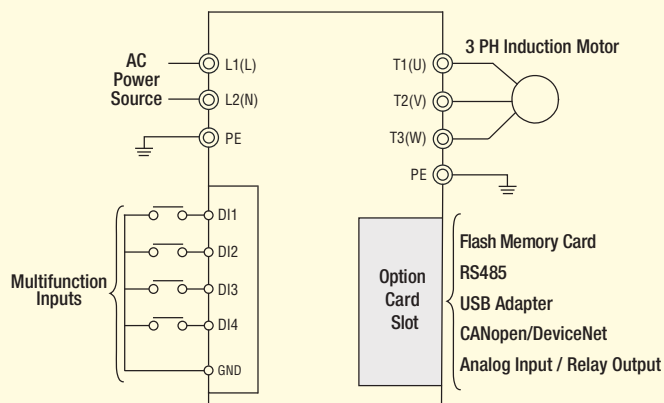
AC Power Source
L1(L)
L2(N)
PE

Multifunction Inputs
DI1
DI2
DI3
DI4
GND

3 PH Induction Motor
T1(U)
T2(V)
T3(W)
PE

Option Card Slot

Flash Memory Card
RS485
USB Adapter
CANopen/DeviceNet
Analog Input / Relay Output